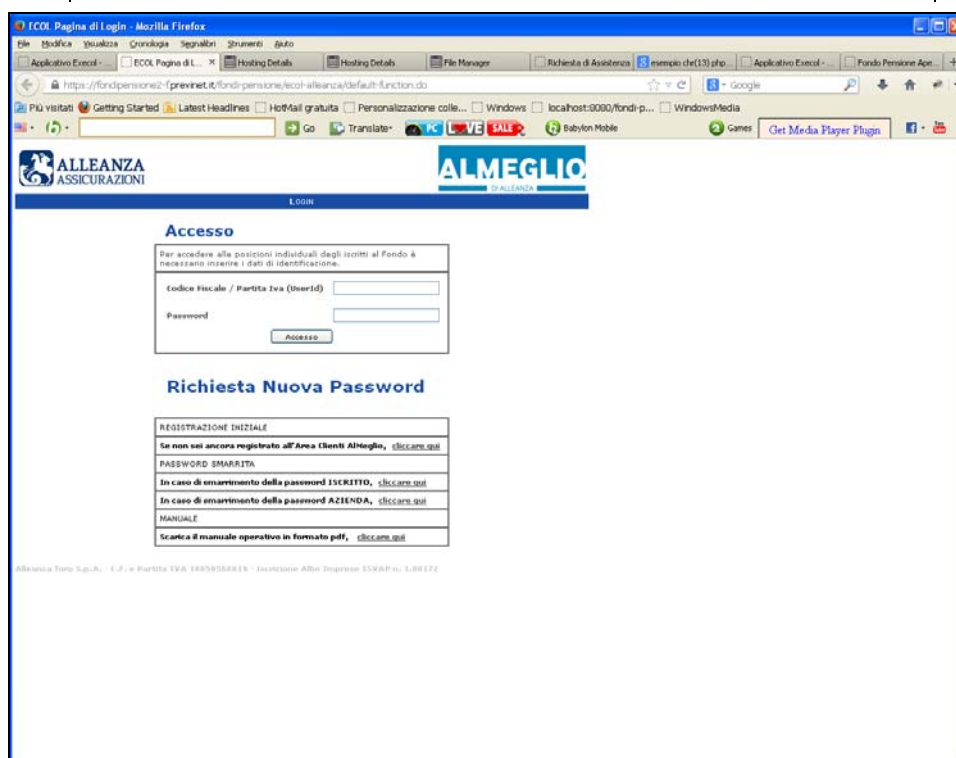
ECOL Pagina di Login - Mozilla Firefox

File Modifica Visualizza Cronologia Segnalibri Strumenti Aiuto

Applicativo Execol - | ECOL Pagina di L... × | Hosting Details | Hosting Details | File Manager | Richiesta di Assistenza | esempio chr(13) php ... | Applicativo Execol - | Fondo Pensione Ape...

https://fondipensione2-f.previnet.it/fondi-pensione/ecol-alleanza/default-function.do

Google

Più visitati Getting Started Latest Headlines HotMail gratuita Personalizzazione colle... Windows localhost:8080/fondi-p... WindowsMedia

Go Translate SALE Babylon Mobile Games Get Media Player Plugin

ALLEANZA ASSICURAZIONI

ALMEGLIO DI ALLEANZA

LOGIN

Accesso

Per accedere alle posizioni individuali degli iscritti al Fondo è necessario inserire i dati di identificazione.

Codice Fiscale / Partita Iva (UserId)

Password

Accesso

Richiesta Nuova Password

REGISTRAZIONE INIZIALE

Se non sei ancora registrato all'Area Clienti AlMeglio, cliccare qui

PASSWORD SMARRITA

In caso di smarrimento della password ISCRITTO, cliccare qui

In caso di smarrimento della password AZIENDA, cliccare qui

MANUALE

Scarica il manuale operativo in formato pdf, cliccare qui

Alleanza Toro S.p.A. - C.F. e Partita IVA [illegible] - Iscrizione Albo Imprese ISVAP n. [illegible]